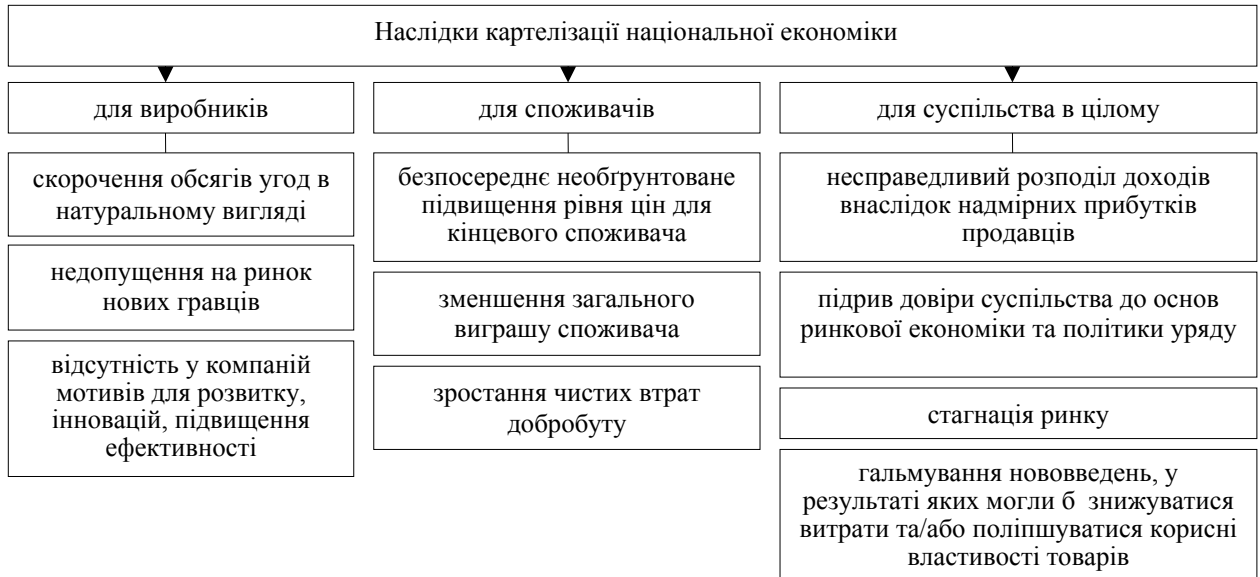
Наслідки картелізації національної економіки

для виробників

скорочення обсягів угод в натуральному вигляді

недопущення на ринок нових гравців

відсутність у компаній мотивів для розвитку, інновацій, підвищення ефективності

для споживачів

безпосереднє необґрунтоване підвищення рівня цін для кінцевого споживача

зменшення загального виграшу споживача

зростання чистих втрат добробуту

для суспільства в цілому

несправедливий розподіл доходів внаслідок надмірних прибутків продавців

підрив довіри суспільства до основ ринкової економіки та політики уряду

стагнація ринку

гальмування нововведень, у результаті яких могли б знижуватися витрати та/або поліпшуватися корисні властивості товарів